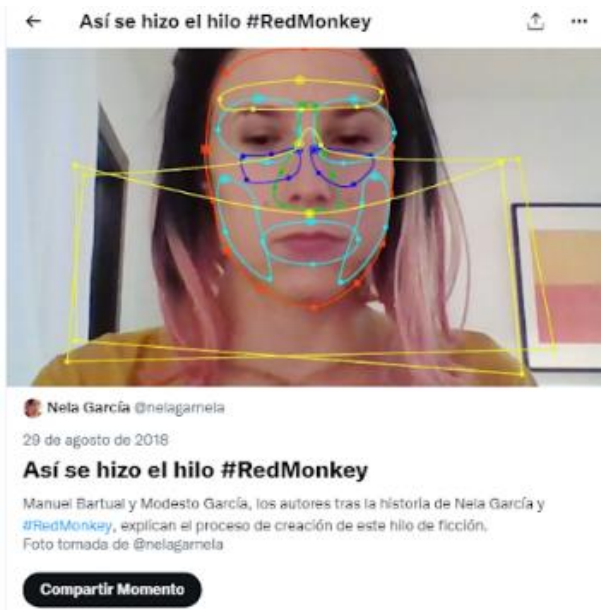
Así se hizo el hilo #RedMonkey

Nela García @nelagarnela

29 de agosto de 2018

Así se hizo el hilo #RedMonkey

Manuel Bartual y Modesto García, los autores tras la historia de Nela García y #RedMonkey, explican el proceso de creación de este hilo de ficción.
Foto tomada de @nelagarnela

Compartir Momento